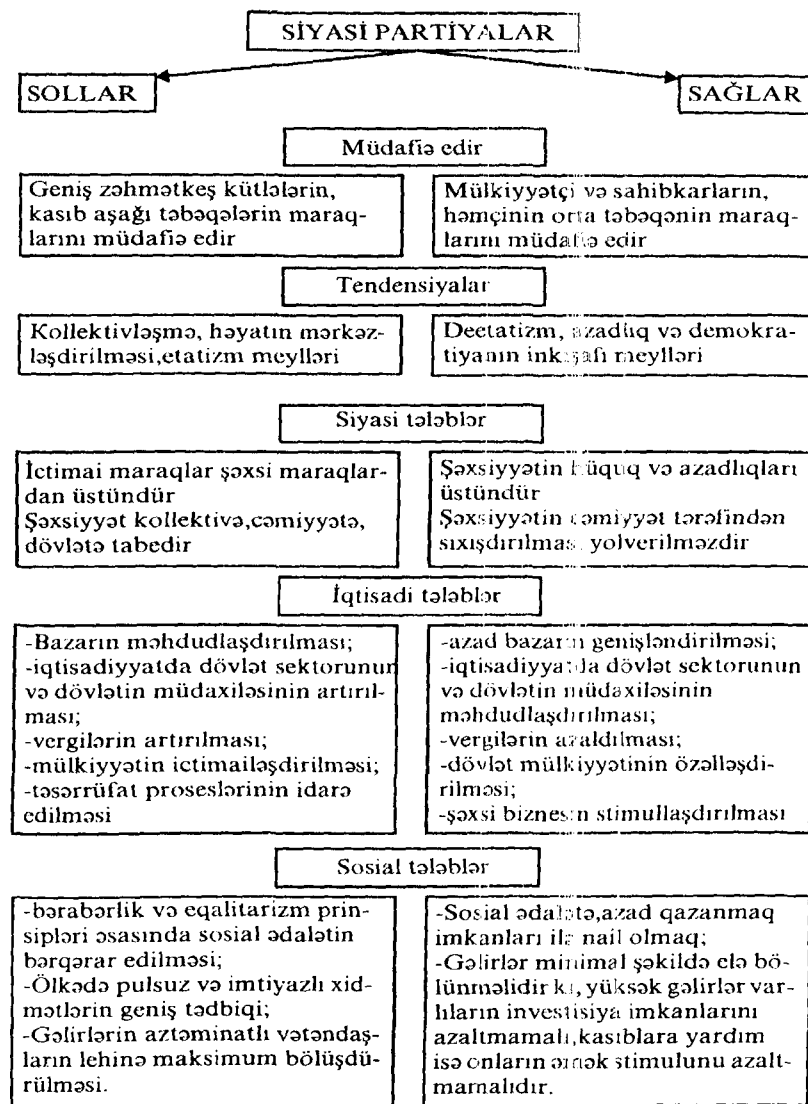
SİYASİ PARTİYALAR

SOLLAR

SAĞLAR

Müdafiə edir

Geniş zəhmətkeş kütlələrin, kasıb aşağı təbəqələrin maraqlarını müdafiə edir

Mülkiyyətçi və sahibkarların, həmçinin orta təbəqənin maraqlarını müdafiə edir

Tendensiyalar

Kollektivləşmə, həyatın mərkəzləşdirilməsi,etatizm meylləri

Deetatizm, azadlıq və demokratiyanın inkişafı meylləri

Siyasi tələblər

İctimai maraqlar şəxsi maraqlardan üstündür
Şəxsiyyət kollektivə,cəmiyyətə, dövlətə tabedir

Şəxsiyyətin hüquq və azadlıqları üstündür
Şəxsiyyətin cəmiyyət tərəfindən sıxışdırılması yolverilməzdir

İqtisadi tələblər

-Bazarın məhdudlaşdırılması;
-iqtisadiyyatda dövlət sektorunun və dövlətin müdaxiləsinin artırılması;
-vergilərin artırılması;
-mülkiyyətin ictimailəşdirilməsi;
-təsərrüfat proseslərinin idarə edilməsi

-azad bazarın genişləndirilməsi;
-iqtisadiyyatda dövlət sektorunun və dövlətin müdaxiləsinin məhdudlaşdırılması;
-vergilərin azaldılması;
-dövlət mülkiyyətinin özəlləşdirilməsi;
-şəxsi biznesin stimullaşdırılması

Sosial tələblər

-bərabərlik və eqalitarizm prinsipləri əsasında sosial ədalətin bərqərar edilməsi;
-Ölkədə pulsuz və imtiyazlı xidmətlərin geniş tədbiqi;
-Gəlirlərin aztəminatlı vətəndaşların lehinə maksimum bölüşdürülməsi.

-Sosial ədalətə,azad qazanmaq imkanları ilə nail olmaq;
-Gəlirlər minimal şəkildə elə bölünməlidir ki, yüksək gəlirlər varlıların investisiya imkanlarını azaltmamalı,kasıblara yardım isə onların əmək stimulunu azaltmamalıdır.